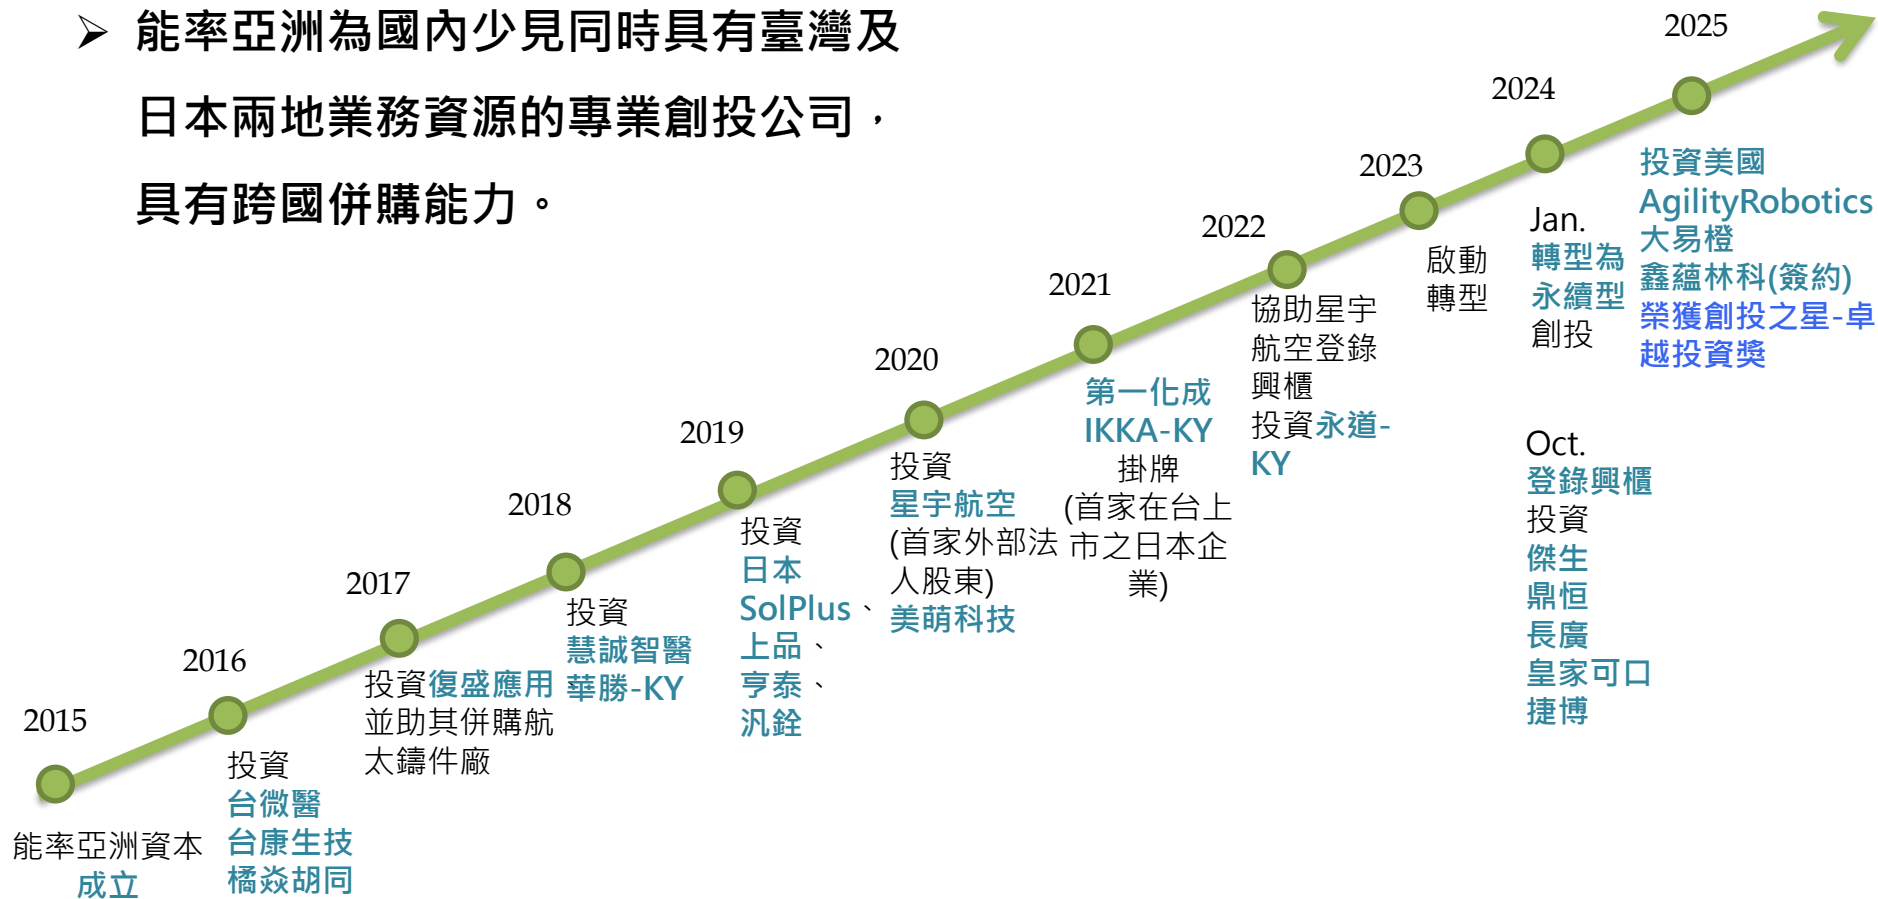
➢ 能率亞洲為國內少見同時具有臺灣及日本兩地業務資源的專業創投公司，具有跨國併購能力。

2015
能率亞洲資本成立

2016
投資
台微醫
台康生技
橘焱胡同

2017
投資復盛應用
並助其併購航太鑄件廠

2018
投資
慧誠智醫
華勝-KY

2019
投資
日本
SolPlus、
上品、
亨泰、
汎銓

2020
投資
星宇航空
(首家外部法人股東)
美萌科技

2021
第一化成
IKKA-KY
掛牌
(首家在台上市之日本企業)

2022
協助星宇航空登錄興櫃
投資永道-KY

2023
啟動轉型

2024
Jan.
轉型為永續型創投

Oct.
登錄興櫃
投資
傑生
鼎恒
長廣
皇家可口
捷博

2025
投資美國
AgilityRobotics
大易橙
鑫蘊林科(簽約)
榮獲創投之星-卓越投資獎